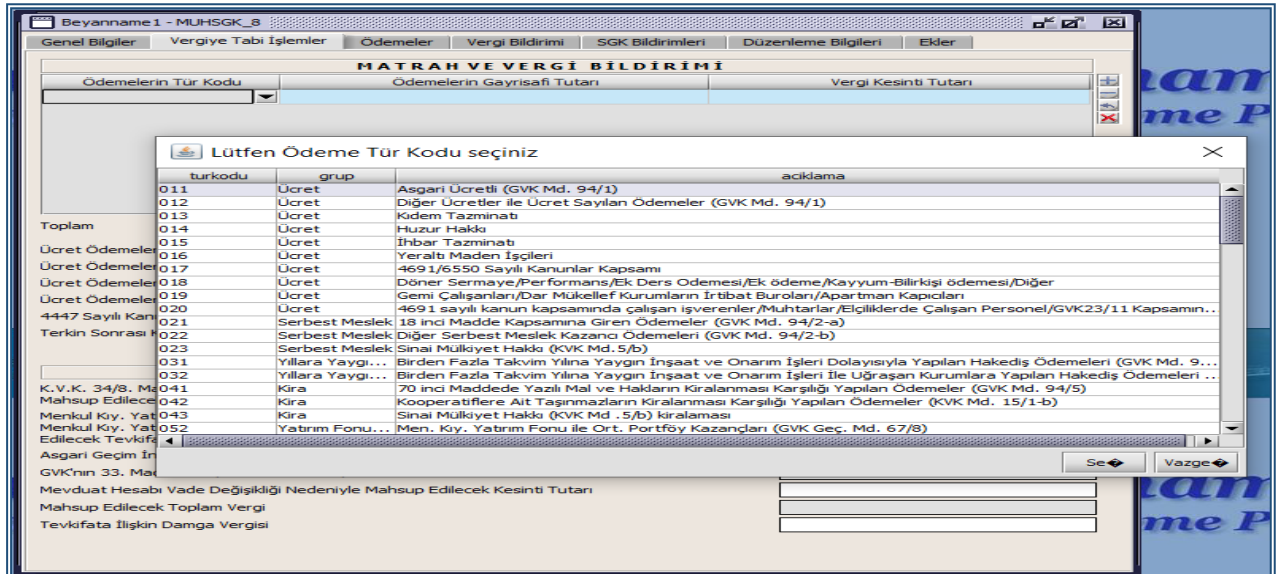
Beyanname1 - MUHSGK_8

Genel Bilgiler | Vergiye Tabi İşlemler | Ödemeler | Vergi Bildirimi | SGK Bildirimleri | Düzenleme Bilgileri | Ekler

MATRAH VE VERGİ BİLDİRİMİ

| Ödemelerin Tür Kodu | Ödemelerin Gayrisafi Tutarı | Vergi Kesinti Tutarı |
|---|---|---|
| | | |

Lütfen Ödeme Tür Kodu seçiniz

| turkodu | grup | aciklama |
|---|---|---|
| 011 | Ücret | Asgari Ücretli (GVK Md. 94/1) |
| 012 | Ücret | Diğer Ücretler ile Ücret Sayılan Ödemeler (GVK Md. 94/1) |
| 013 | Ücret | Kıdem Tazminatı |
| 014 | Ücret | Huzur Hakkı |
| 015 | Ücret | İhbar Tazminatı |
| 016 | Ücret | Yeraltı Maden İşçileri |
| 017 | Ücret | 4691/6550 Sayılı Kanunlar Kapsamı |
| 018 | Ücret | Döner Sermaye/Performans/Ek Ders Odemesi/Ek ödeme/Kayyum-Bilirkişi ödemesi/Diğer |
| 019 | Ücret | Gemi Çalışanları/Dar Mükellef Kurumların İrtibat Buroları/Apartman Kapıcıları |
| 020 | Ücret | 4691 sayılı kanun kapsamında çalışan işverenler/Muhtarlar/Elçiliklerde Çalışan Personel/GVK23/11 Kapsamın... |
| 021 | Serbest Meslek | 18 inci Madde Kapsamına Giren Ödemeler (GVK Md. 94/2-a) |
| 022 | Serbest Meslek | Diğer Serbest Meslek Kazancı Ödemeleri (GVK Md. 94/2-b) |
| 023 | Serbest Meslek | Sinai Mülkiyet Hakkı (KVK Md.5/b) |
| 031 | Yıllara Yaygı... | Birden Fazla Takvim Yılına Yaygın İnşaat ve Onarım İşleri Dolayısıyla Yapılan Hakediş Ödemeleri (GVK Md. 9... |
| 032 | Yıllara Yaygı... | Birden Fazla Takvim Yılına Yaygın İnşaat ve Onarım İşleri İle Uğraşan Kurumlara Yapılan Hakediş Ödemeleri ... |
| 041 | Kira | 70 inci Maddede Yazılı Mal ve Hakların Kiralanması Karşılığı Yapılan Ödemeler (GVK Md. 94/5) |
| 042 | Kira | Kooperatiflere Ait Taşınmazların Kiralanması Karşılığı Yapılan Ödemeler (KVK Md. 15/1-b) |
| 043 | Kira | Sinai Mülkiyet Hakkı (KVK Md .5/b) kiralaması |
| 052 | Yatırım Fonu... | Men. Kıy. Yatırım Fonu ile Ort. Portföy Kazançları (GVK Geç. Md. 67/8) |

Se� | Vazge�

Toplam
Ücret Ödemeler
Ücret Ödemeler
Ücret Ödemeler
Ücret Ödemeler
4447 Sayılı Kan
Terkin Sonrası
K.V.K. 34/8. Ma
Mahsup Edilece
Menkul Kıy. Yat
Menkul Kıy. Yat
Edilecek Tevkifa
Asgari Geçim İn
GVK'nın 33. Ma
Mevduat Hesabı Vade Değişikliği Nedeniyle Mahsup Edilecek Kesinti Tutarı
Mahsup Edilecek Toplam Vergi
Tevkifata İlişkin Damga Vergisi